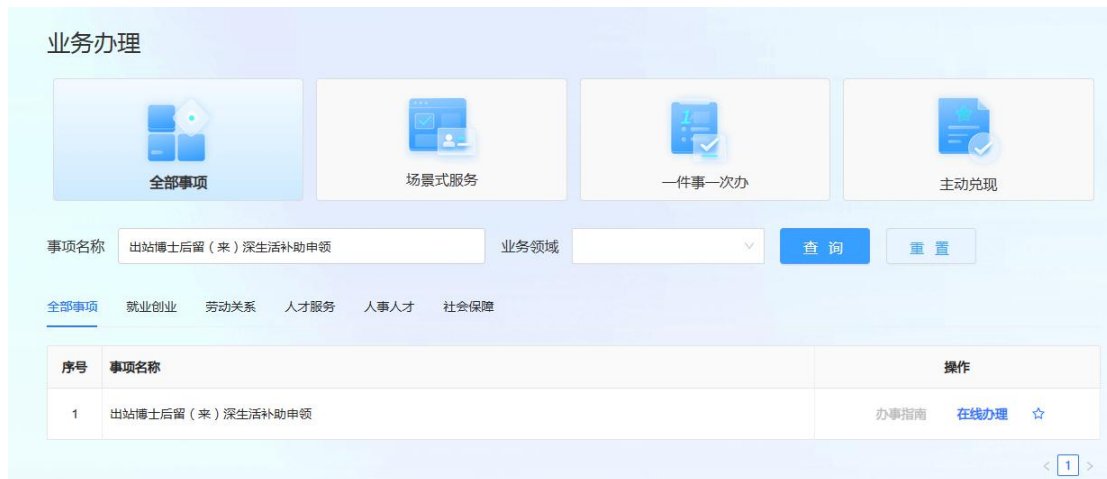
业务办理

全部事项

场景式服务

一件事一次办

主动兑现

事项名称 出站博士后留（来）深生活补助申领 业务领域 查询 重置

全部事项 就业创业 劳动关系 人才服务 人事人才 社会保障

| 序号 | 事项名称 | 操作 |
|---|---|---|
| 1 | 出站博士后留（来）深生活补助申领 | 办事指南 在线办理 ☆ |

< 1 >